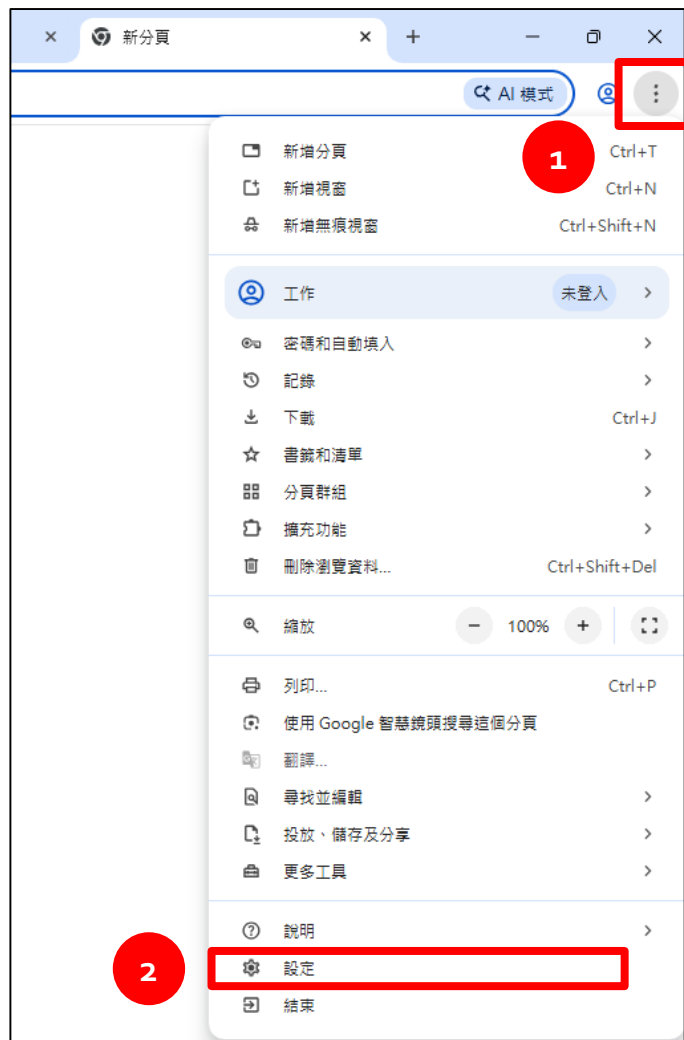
新分頁

AI 模式

1

新增分頁 Ctrl+T
新增視窗 Ctrl+N
新增無痕視窗 Ctrl+Shift+N

工作 未登入

密碼和自動填入
記錄
下載 Ctrl+J
書籤和清單
分頁群組
擴充功能
刪除瀏覽資料... Ctrl+Shift+Del

縮放 − 100% +

列印... Ctrl+P
使用 Google 智慧鏡頭搜尋這個分頁
翻譯...
尋找並編輯
投放、儲存及分享
更多工具

說明

2

設定
結束